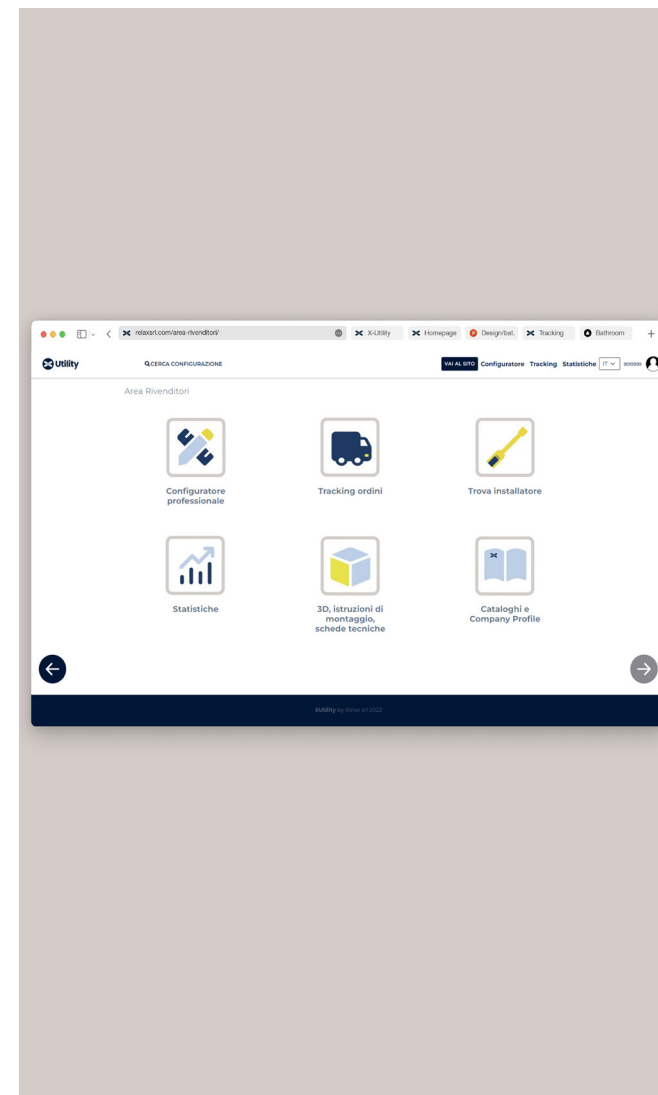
relaxsrl.com/area-rivenditori/

X-Utility

Homepage

Design/bat.

Tracking

Bathroom

Utility

CERCA CONFIGURAZIONE

VAI AL SITO Configuratore Tracking Statistiche IT 

Area Rivenditori

Configuratore professionale

Tracking ordini

Trova installatore

Statistiche

3D, istruzioni di montaggio, schede tecniche

Cataloghi e Company Profile

XUtility by Relax srl 2022